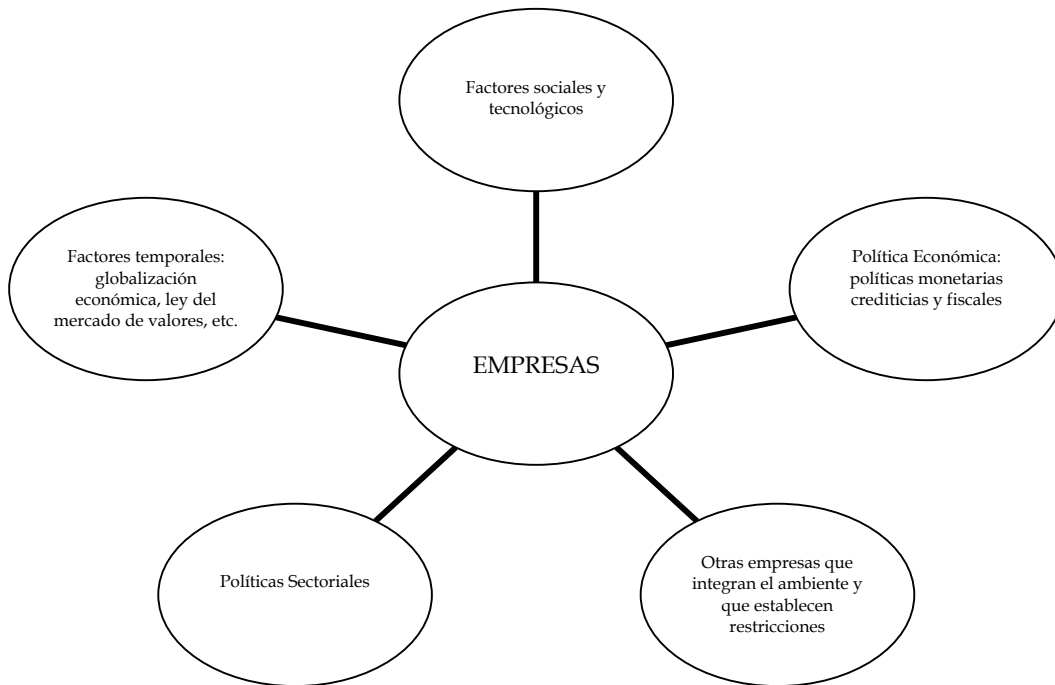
Factores sociales y tecnológicos

Factores temporales: globalización económica, ley del mercado de valores, etc.

Política Económica: políticas monetarias crediticias y fiscales

EMPRESAS

Políticas Sectoriales

Otras empresas que integran el ambiente y que establecen restricciones